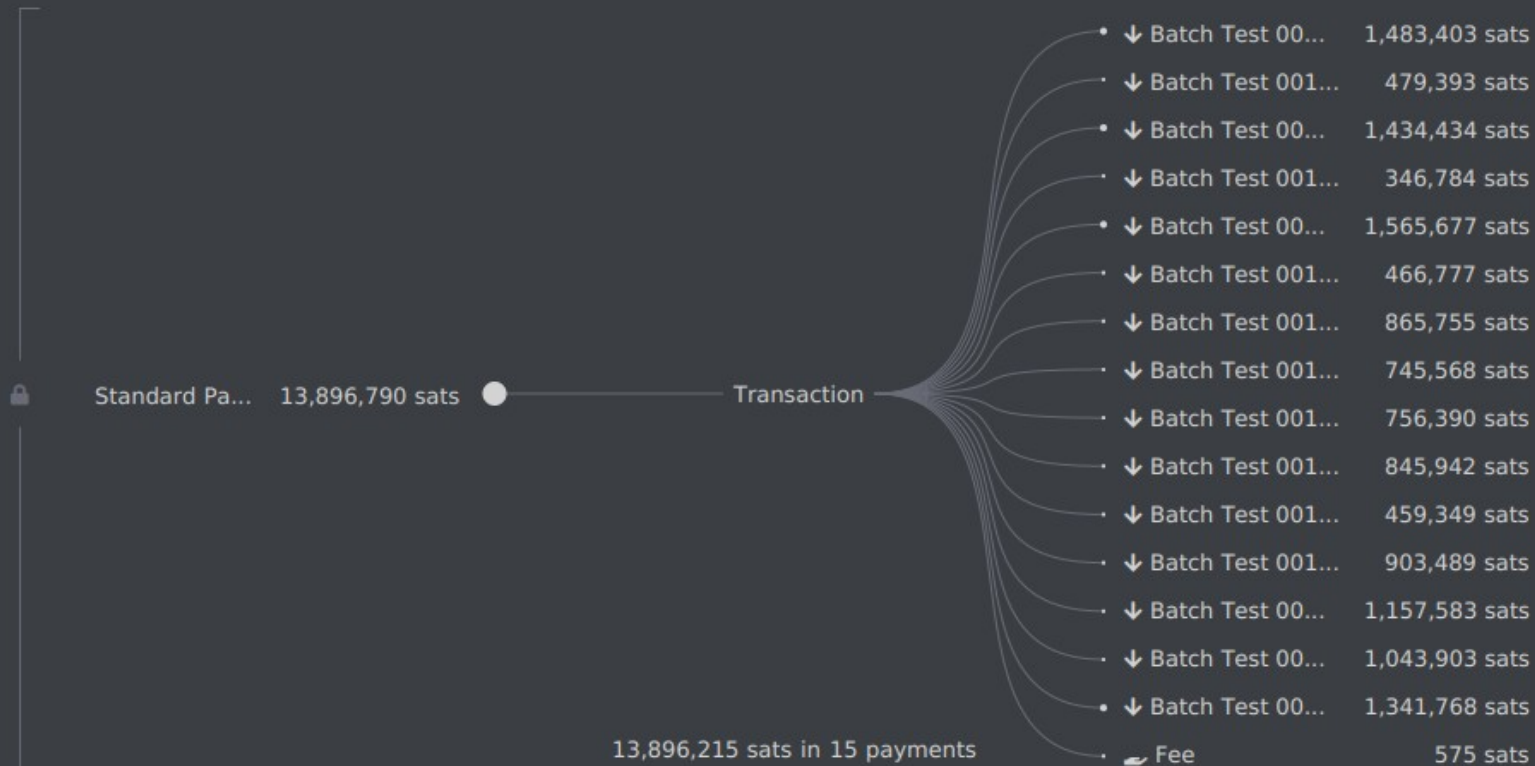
Standard Pa... 13,896,790 sats

Transaction

↓ Batch Test 00... 1,483,403 sats
↓ Batch Test 001... 479,393 sats
↓ Batch Test 00... 1,434,434 sats
↓ Batch Test 001... 346,784 sats
↓ Batch Test 00... 1,565,677 sats
↓ Batch Test 001... 466,777 sats
↓ Batch Test 001... 865,755 sats
↓ Batch Test 001... 745,568 sats
↓ Batch Test 001... 756,390 sats
↓ Batch Test 001... 845,942 sats
↓ Batch Test 001... 459,349 sats
↓ Batch Test 001... 903,489 sats
↓ Batch Test 00... 1,157,583 sats
↓ Batch Test 00... 1,043,903 sats
↓ Batch Test 00... 1,341,768 sats
Fee 575 sats

13,896,215 sats in 15 payments